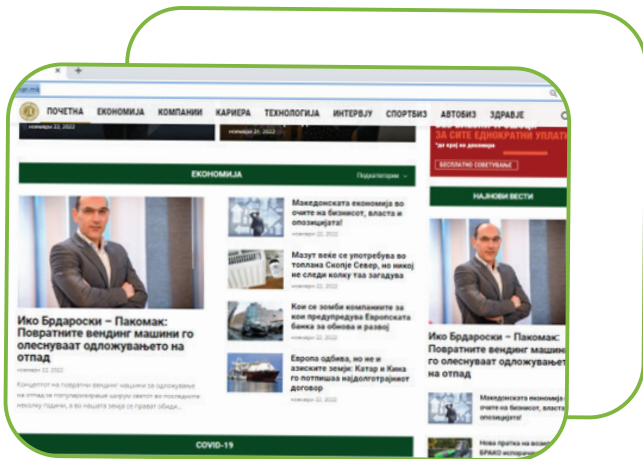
ПОЧЕТНА ЕКОНОМИЈА КОМПАНИИ КАРИЕРА ТЕХНОЛОГИЈА ИНТЕРВЈУ СПОРТБИЗ АВТОБИЗ ЗДРАВЈЕ

ноември 22, 2022

ноември 21, 2022

ЗА СИТЕ ЕДНОКРАТНИ УПЛАТ

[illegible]

БЕСПЛАТНО СОВЕТУВАЊЕ

ЕКОНОМИЈА

Поткатегории

НАЈНОВИ ВЕСТИ

Македонската економија во очите на бизнисот, власта и опозицијата!

ноември 22, 2022

Мазут веќе се употребува во топлана Скопје Север, но никој не следи колку таа загадува

ноември 22, 2022

Кои се зомби компаниите за кои предупредува Европската банка за обнова и развој

ноември 22, 2022

Европа одбива, но не и азиските земји: Катар и Кина го потпишаа најдолгорочниот договор

ноември 22, 2022

Ико Брдароски – Пакомак: Повратните вендинг машини го олеснуваат одложувањето на отпад

ноември 22, 2022

Концептот на повратни вендинг машини за одложување на отпадок популаризиран ширум светот во последните неколку години, а во нашата земја се прават обиди...

Ико Брдароски – Пакомак: Повратните вендинг машини го олеснуваат одложувањето на отпад

Македонската економија во очите на бизнисот, власта и опозицијата!

Нова пратка на возила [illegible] БРАКО испорачи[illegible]

COVID-19